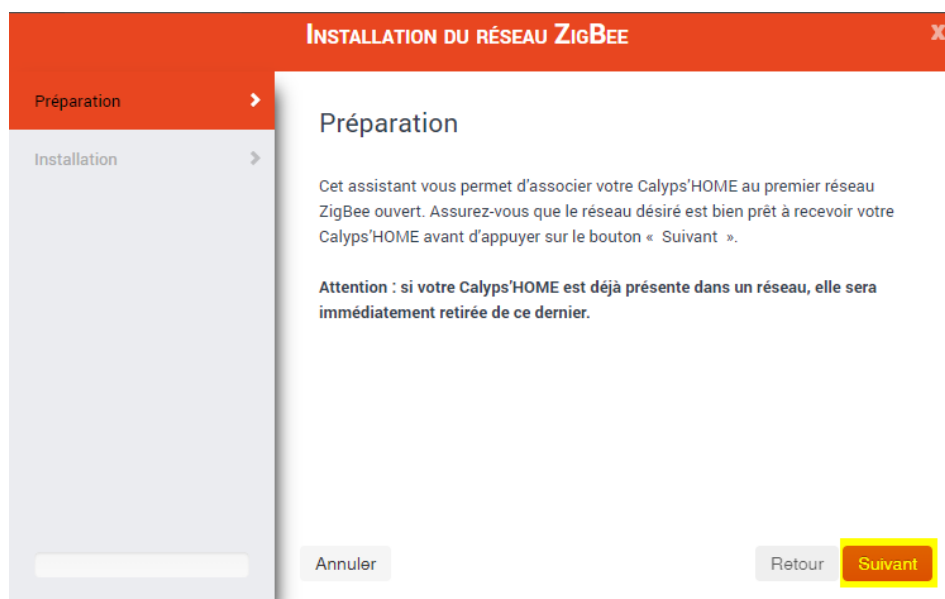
INSTALLATION DU RÉSEAU ZIGBEE

X

Préparation

Installation

Préparation

Cet assistant vous permet d'associer votre Calyps'HOME au premier réseau ZigBee ouvert. Assurez-vous que le réseau désiré est bien prêt à recevoir votre Calyps'HOME avant d'appuyer sur le bouton « Suivant ».

Attention : si votre Calyps'HOME est déjà présente dans un réseau, elle sera immédiatement retirée de ce dernier.

Annuler

Retour

Suivant